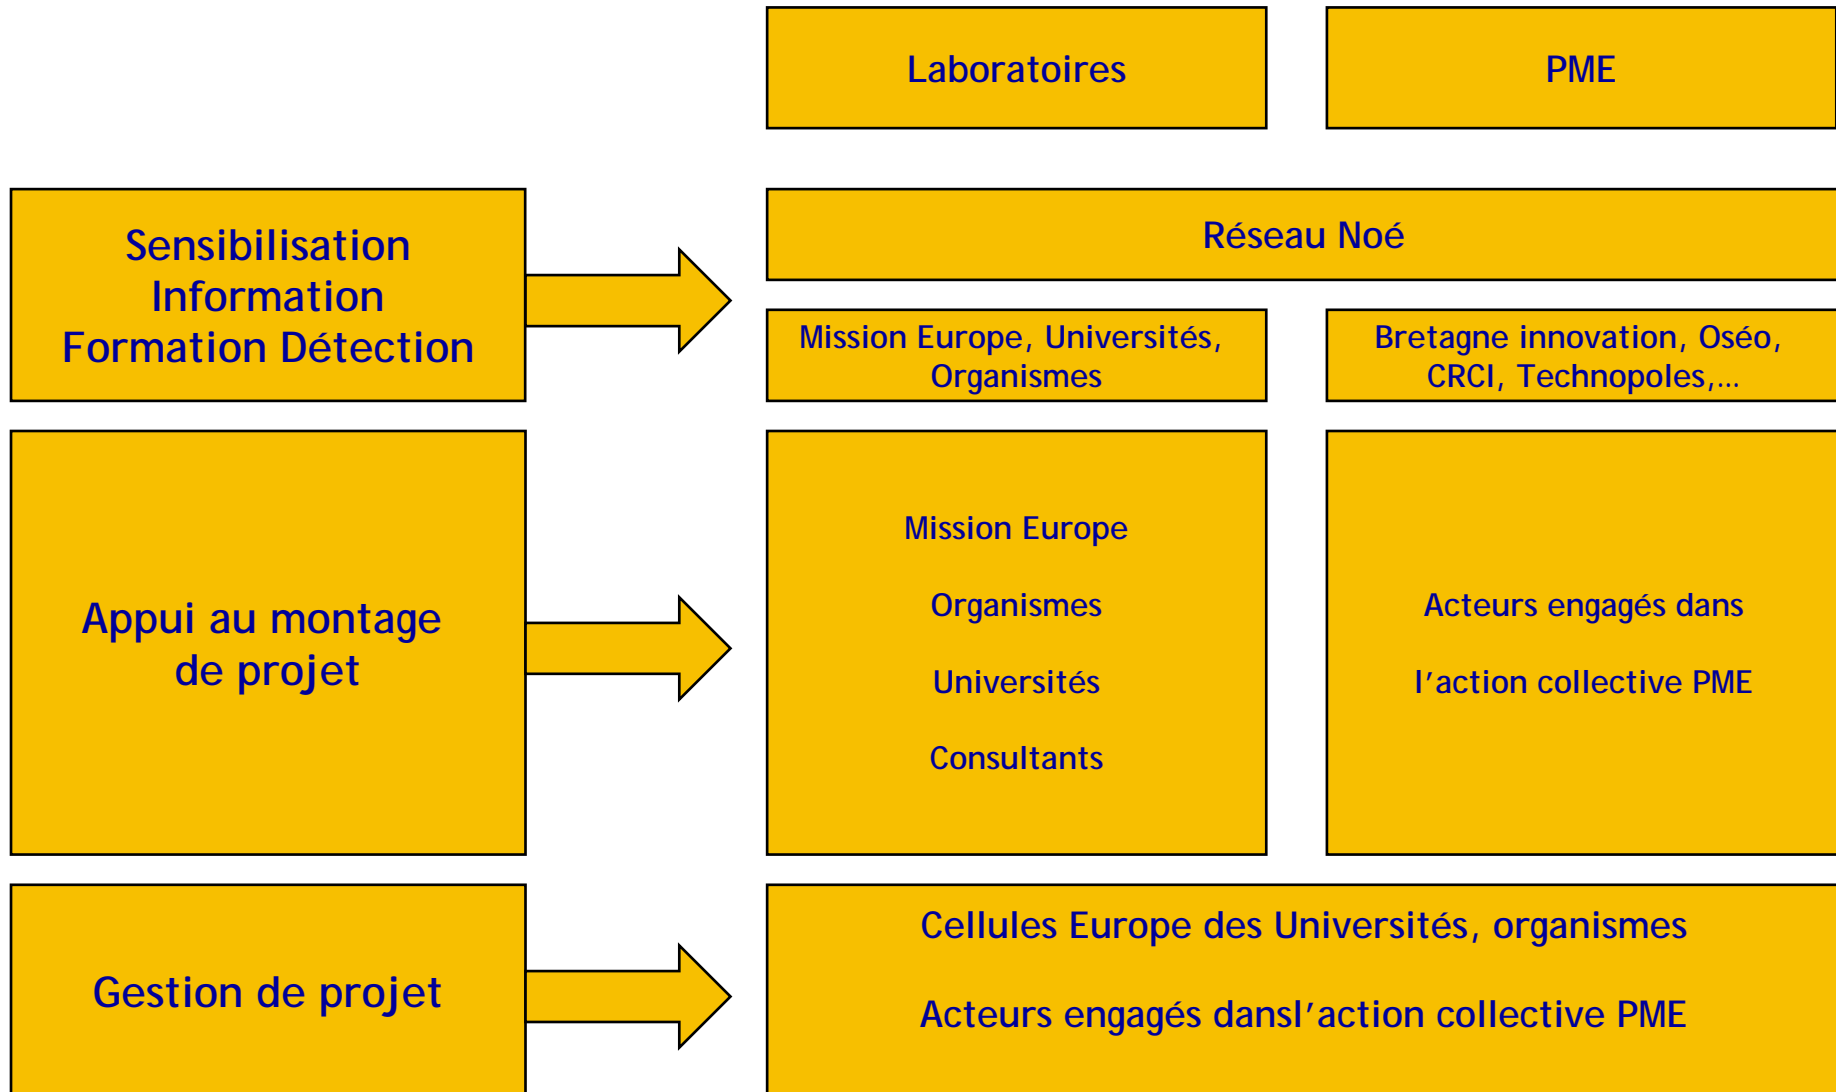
Laboratoires

PME

Sensibilisation
Information
Formation Détection

Réseau Noé

Mission Europe, Universités, Organismes

Bretagne innovation, Oséo, CRCI, Technopoles,…

Appui au montage de projet

Mission Europe

Organismes

Universités

Consultants

Acteurs engagés dans

l'action collective PME

Gestion de projet

Cellules Europe des Universités, organismes

Acteurs engagés dansl'action collective PME